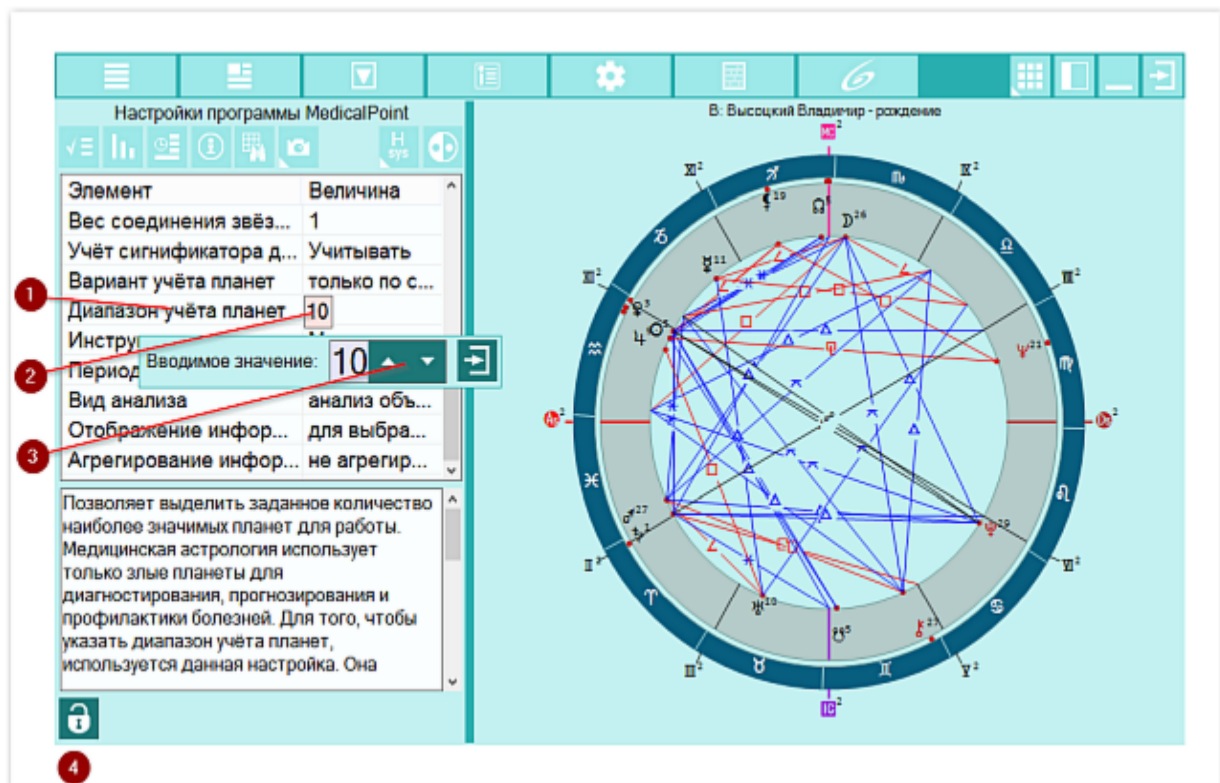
Настройки программы MedicalPoint

H sys

| Элемент | Величина |
|---|---|
| Вес соединения звёз... | 1 |
| Учёт сигнификатора д... | Учитывать |
| Вариант учёта планет | только по с... |
| Диапазон учёта планет | 10 |
| Инстру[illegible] | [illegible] |
| Период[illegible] | |
| Вид анализа | анализ объ... |
| Отображение инфор... | для выбра... |
| Агрегирование инфор... | не агрегир... |

Вводимое значение: 10

Позволяет выделить заданное количество наиболее значимых планет для работы. Медицинская астрология использует только злые планеты для диагностирования, прогнозирования и профилактики болезней. Для того, чтобы указать диапазон учёта планет, используется данная настройка. Она

1
2
3
4

В: Высоцкий Владимир - рождение

XI 2
X 2
IX 2
XII 2
VIII 2
I 2
VII 2
II 2
VI 2
III 2
V 2
IV 2